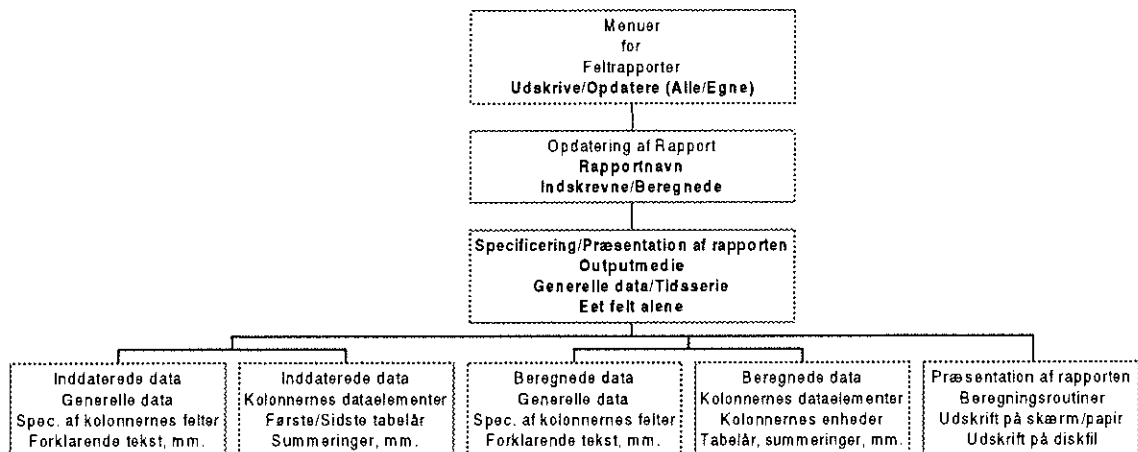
Menuer
for
Feltrapporter
Udskrive/Opdatere (Alle/Egne)

Opdatering af Rapport
Rapportnavn
Indskrevne/Beregnede

Specificering/Præsentation af rapporten
Outputmedie
Generelle data/Tidsserie
Eet felt alene

Inddaterede data
Generelle data
Spec. af kolonnernes felter
Forklarende tekst, mm.

Inddaterede data
Kolonnernes dataelementer
Første/Sidste tabelår
Summeringer, mm.

Beregnede data
Generelle data
Spec. af kolonnernes felter
Forklarende tekst, mm.

Beregnede data
Kolonnernes dataelementer
Kolonnernes enheder
Tabelår, summeringer, mm.

Præsentation af rapporten
Beregningsroutiner
Udskrift på skærm/papir
Udskrift på diskfil